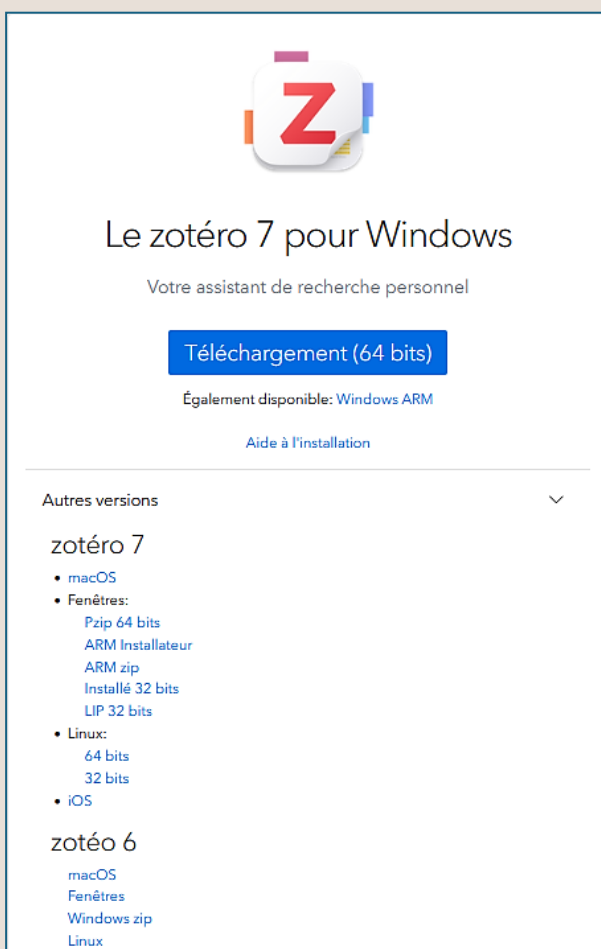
Z

Le zotéro 7 pour Windows

Votre assistant de recherche personnel

Téléchargement (64 bits)

Également disponible: Windows ARM

Aide à l'installation

Autres versions

zotéro 7

- macOS
- Fenêtres:
  - Pzip 64 bits
  - ARM Installateur
  - ARM zip
  - Installé 32 bits
  - LIP 32 bits
- Linux:
  - 64 bits
  - 32 bits
- iOS

zotéo 6

macOS
Fenêtres
Windows zip
Linux